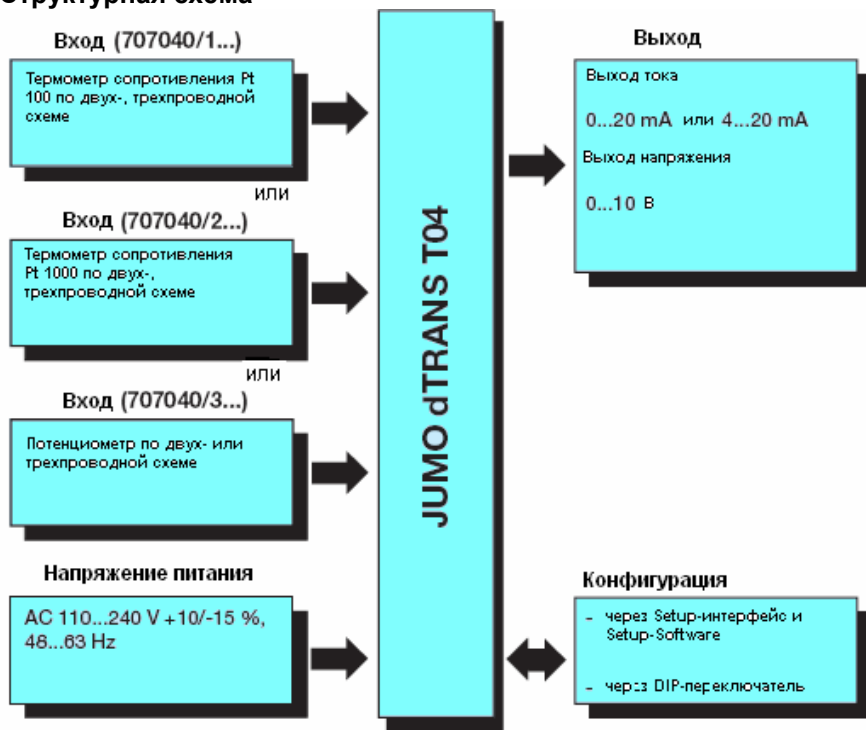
Структурная схема

Вход (707040/1...)

Термометр сопротивления Pt 100 по двух-, трехпроводной схеме

или

Вход (707040/2...)

Термометр сопротивления Pt 1000 по двух-, трехпроводной схеме

или

Вход (707040/3...)

Потенциометр по двух- или трехпроводной схеме

Напряжение питания

AC 110...240 V +10/-15 %, 48...63 Hz

JUMO dTRANS T04

Выход

Выход тока

0...20 mA или 4...20 mA

Выход напряжения

0...10 В

Конфигурация

- через Setup-интерфейс и Setup-Software

- через DIP-переключатель